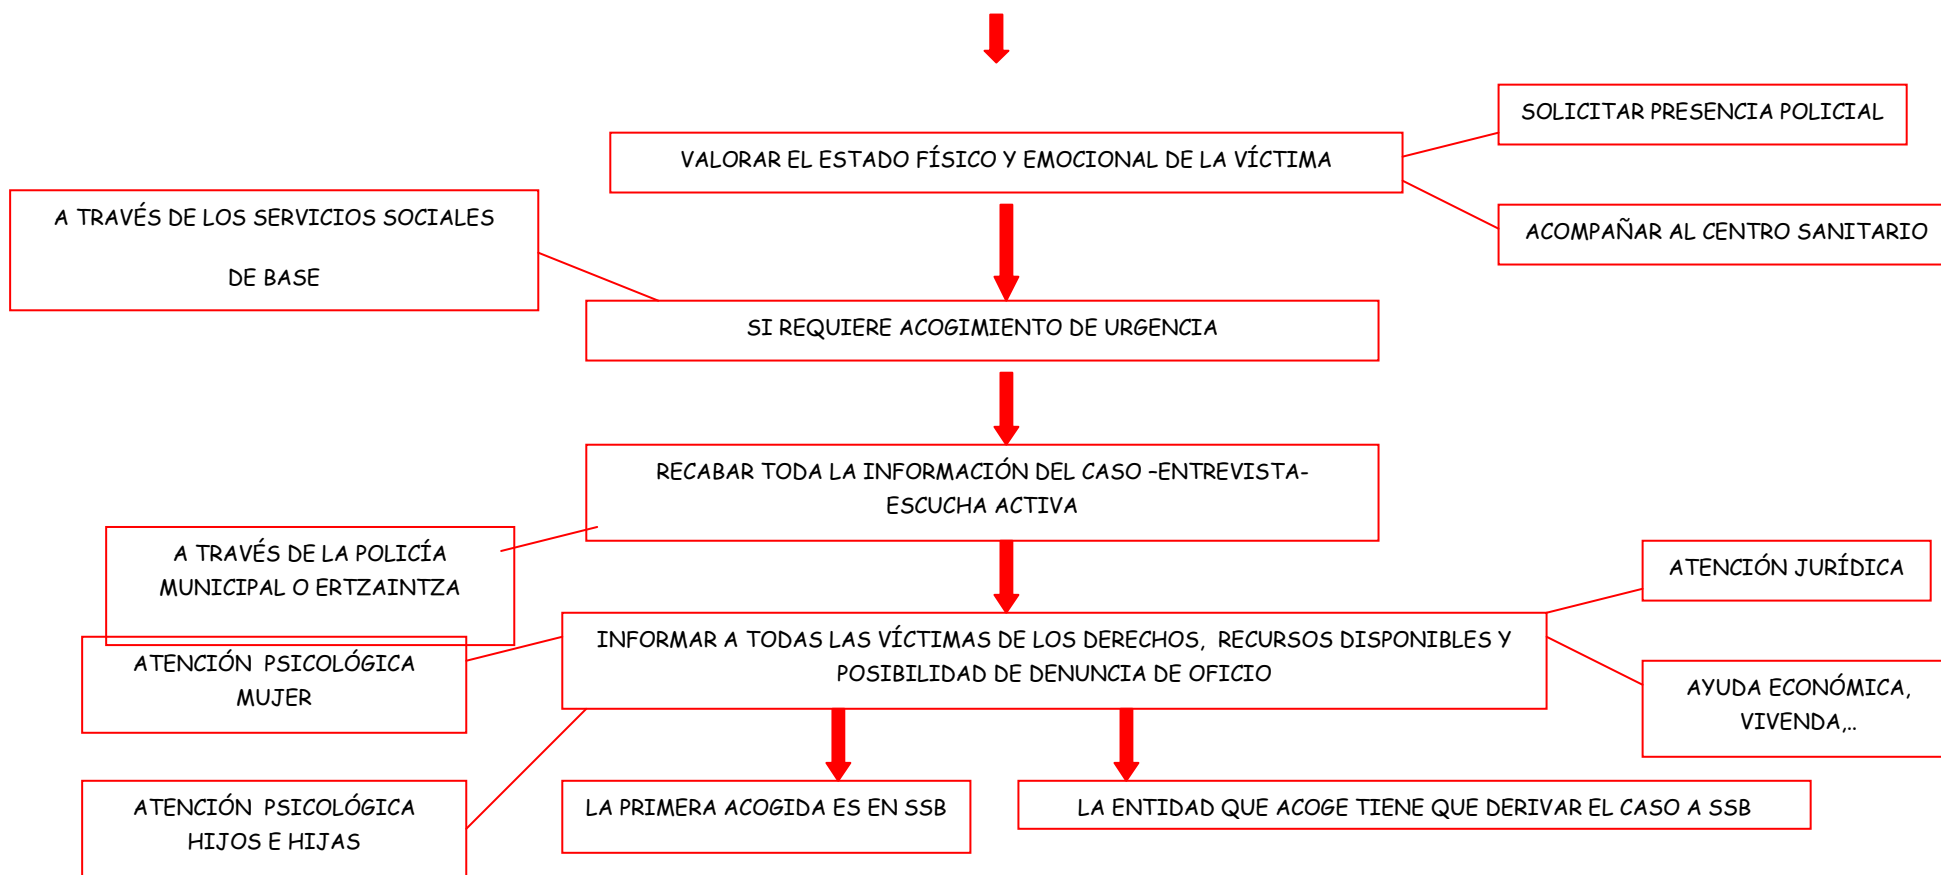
VALORAR EL ESTADO FÍSICO Y EMOCIONAL DE LA VÍCTIMA

SOLICITAR PRESENCIA POLICIAL

ACOMPAÑAR AL CENTRO SANITARIO

A TRAVÉS DE LOS SERVICIOS SOCIALES DE BASE

SI REQUIERE ACOGIMIENTO DE URGENCIA

RECABAR TODA LA INFORMACIÓN DEL CASO -ENTREVISTA- ESCUCHA ACTIVA

A TRAVÉS DE LA POLICÍA MUNICIPAL O ERTZAINTZA

ATENCIÓN JURÍDICA

INFORMAR A TODAS LAS VÍCTIMAS DE LOS DERECHOS, RECURSOS DISPONIBLES Y POSIBILIDAD DE DENUNCIA DE OFICIO

ATENCIÓN PSICOLÓGICA MUJER

AYUDA ECONÓMICA, VIVENDA,..

ATENCIÓN PSICOLÓGICA HIJOS E HIJAS

LA PRIMERA ACOGIDA ES EN SSB

LA ENTIDAD QUE ACOGE TIENE QUE DERIVAR EL CASO A SSB